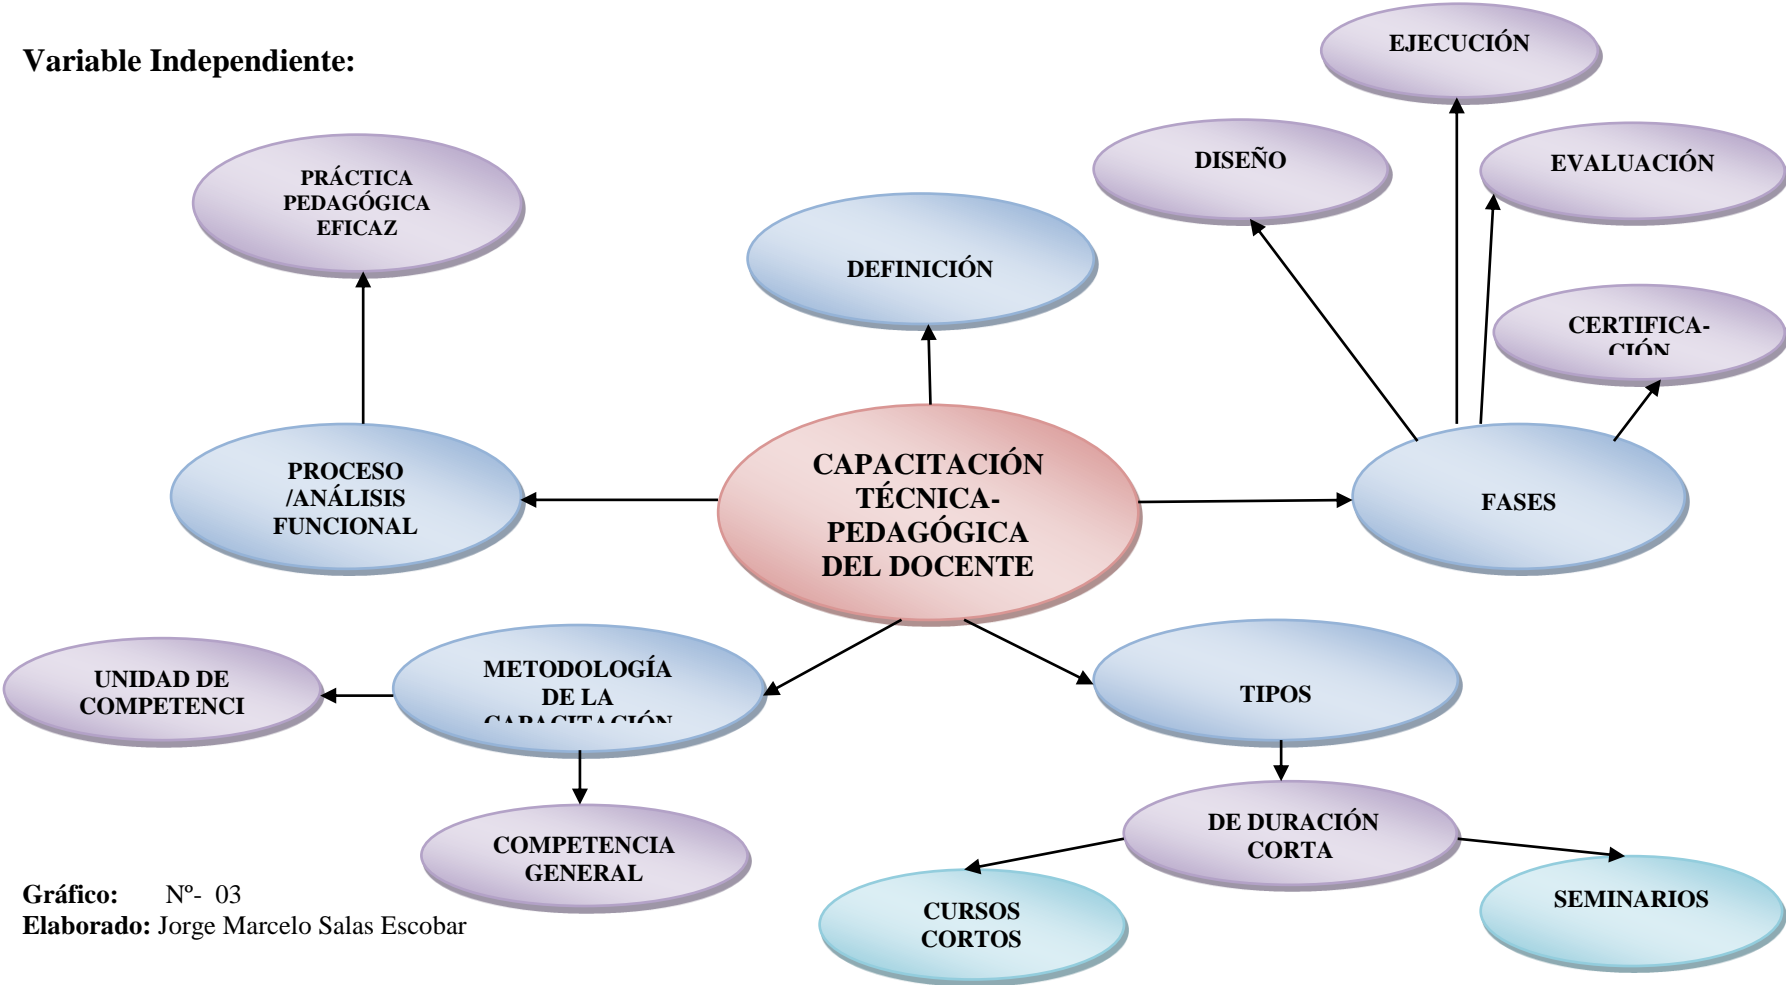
Variable Independiente:

EJECUCIÓN

DISEÑO

EVALUACIÓN

PRÁCTICA PEDAGÓGICA EFICAZ

DEFINICIÓN

CERTIFICA-CIÓN

PROCESO /ANÁLISIS FUNCIONAL

CAPACITACIÓN TÉCNICA-PEDAGÓGICA DEL DOCENTE

FASES

UNIDAD DE COMPETENCI

METODOLOGÍA DE LA CAPACITACIÓN

TIPOS

DE DURACIÓN CORTA

COMPETENCIA GENERAL

CURSOS CORTOS

SEMINARIOS

Gráfico: Nº- 03
Elaborado: Jorge Marcelo Salas Escobar